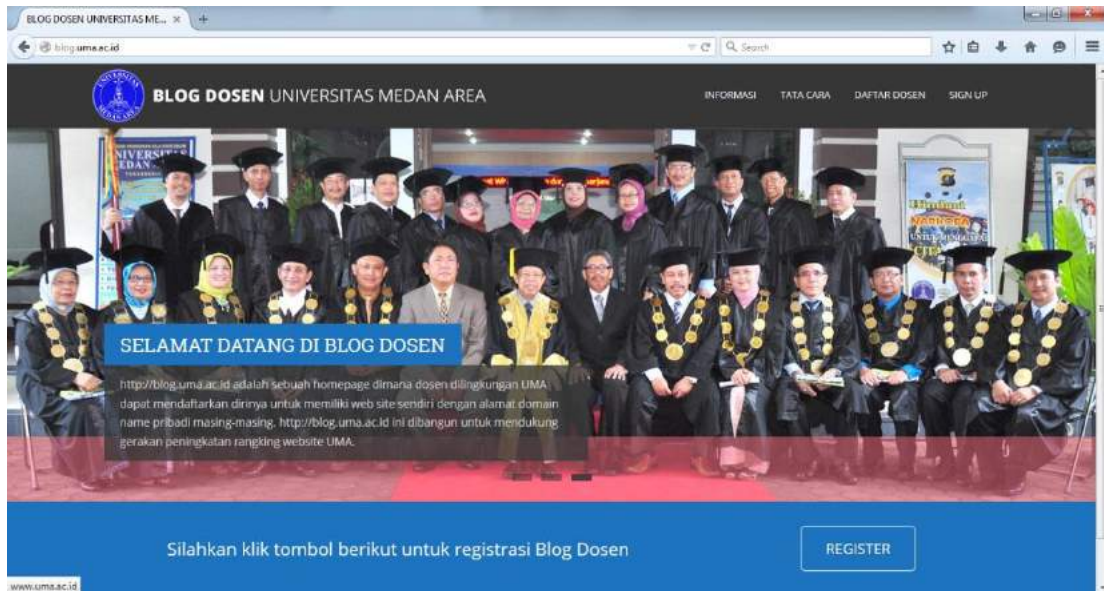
BLOG DOSEN UNIVERSITAS ME... ×

blog.uma.ac.id

Search

BLOG DOSEN UNIVERSITAS MEDAN AREA

INFORMASI TATA CARA DAFTAR DOSEN SIGN UP

UNIVERSITAS MEDAN

SELAMAT DATANG DI BLOG DOSEN

http://blog.uma.ac.id adalah sebuah homepage dimana dosen dilingkungan UMA dapat mendaftarkan dirinya untuk memiliki web site sendiri dengan alamat domain name pribadi masing-masing. http://blog.uma.ac.id ini dibangun untuk mendukung gerakan peningkatan rangking website UMA.

Silahkan klik tombol berikut untuk registrasi Blog Dosen

REGISTER

www.uma.ac.id